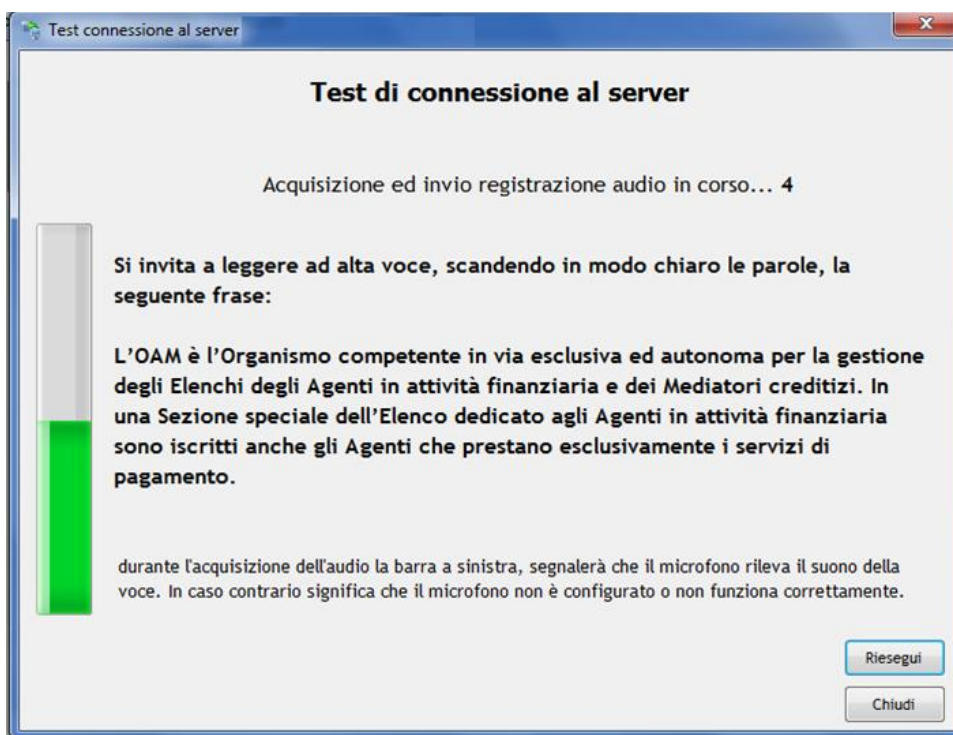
Test connessione al server

Test di connessione al server

Acquisizione ed invio registrazione audio in corso... 4

Si invita a leggere ad alta voce, scandendo in modo chiaro le parole, la seguente frase:

L'OAM è l'Organismo competente in via esclusiva ed autonoma per la gestione degli Elenchi degli Agenti in attività finanziaria e dei Mediatori creditizi. In una Sezione speciale dell'Elenco dedicato agli Agenti in attività finanziaria sono iscritti anche gli Agenti che prestano esclusivamente i servizi di pagamento.

durante l'acquisizione dell'audio la barra a sinistra, segnalerà che il microfono rileva il suono della voce. In caso contrario significa che il microfono non è configurato o non funziona correttamente.

Riesegui

Chiudi